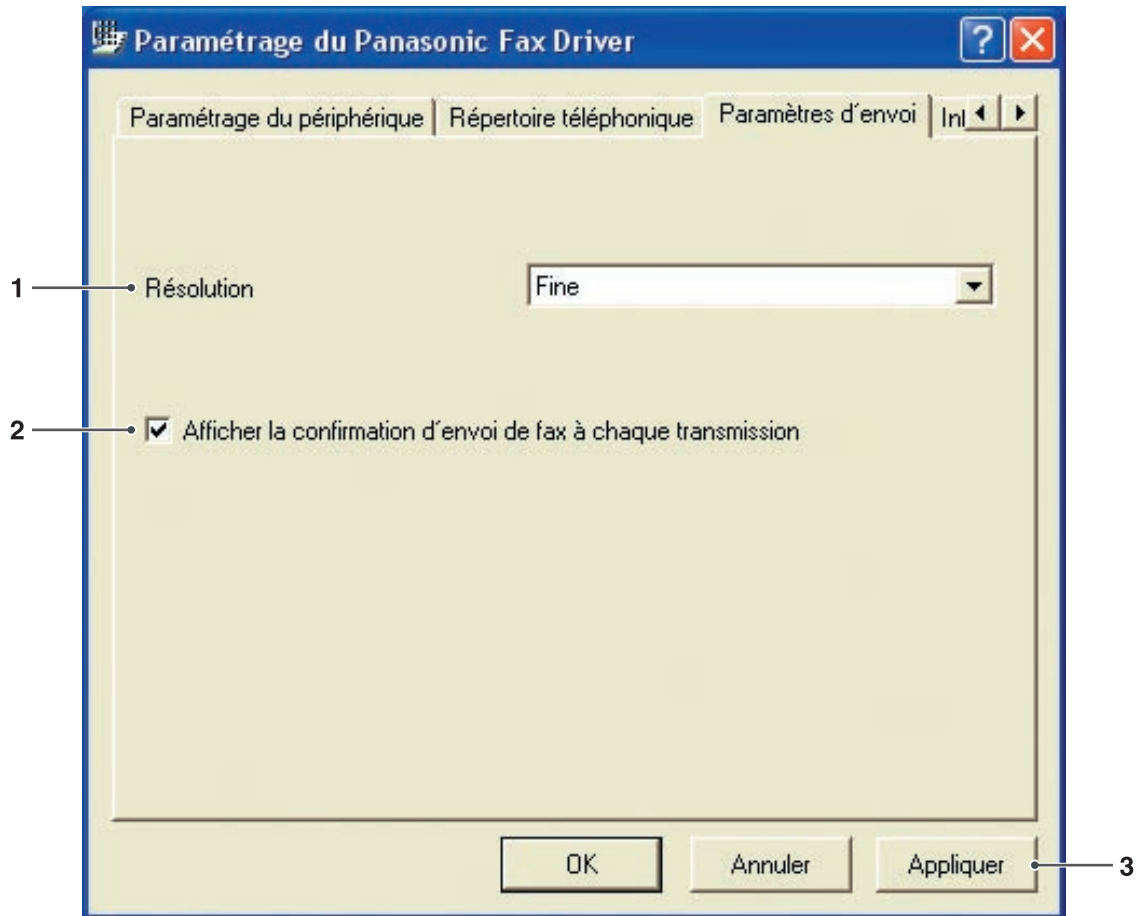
Paramétrage du Panasonic Fax Driver

Paramétrage du périphérique | Répertoire téléphonique | Paramètres d´envoi | Inl

1 Résolution

Fine

2 Afficher la confirmation d´envoi de fax à chaque transmission

OK

Annuler

Appliquer

3